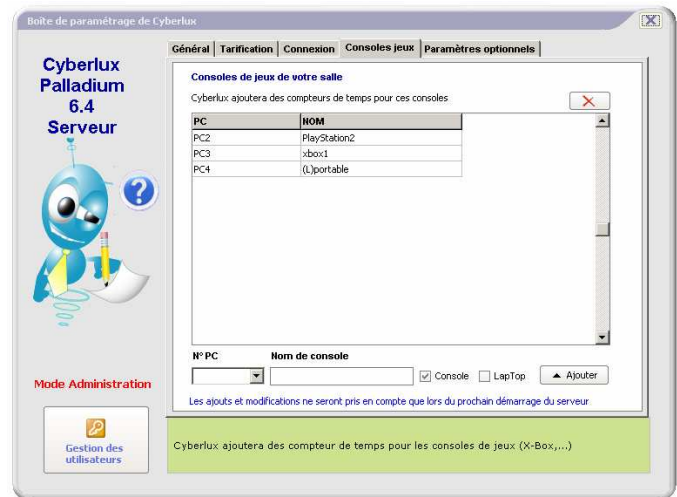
Boite de paramétrage de Cyberlux

Cyberlux Palladium 6.4 Serveur

Général | Tarification | Connexion | Consoles jeux | Paramètres optionnels

Consoles de jeux de votre salle

Cyberlux ajoutera des compteurs de temps pour ces consoles

| PC | NOM |
|---|---|
| PC2 | PlayStation2 |
| PC3 | xbox1 |
| PC4 | (L)portable |

N° PC

Nom de console

Console

LapTop

Ajouter

Les ajouts et modifications ne seront pris en compte que lors du prochain démarrage du serveur

Mode Administration

Gestion des utilisateurs

Cyberlux ajoutera des compteur de temps pour les consoles de jeux (X-Box,...)